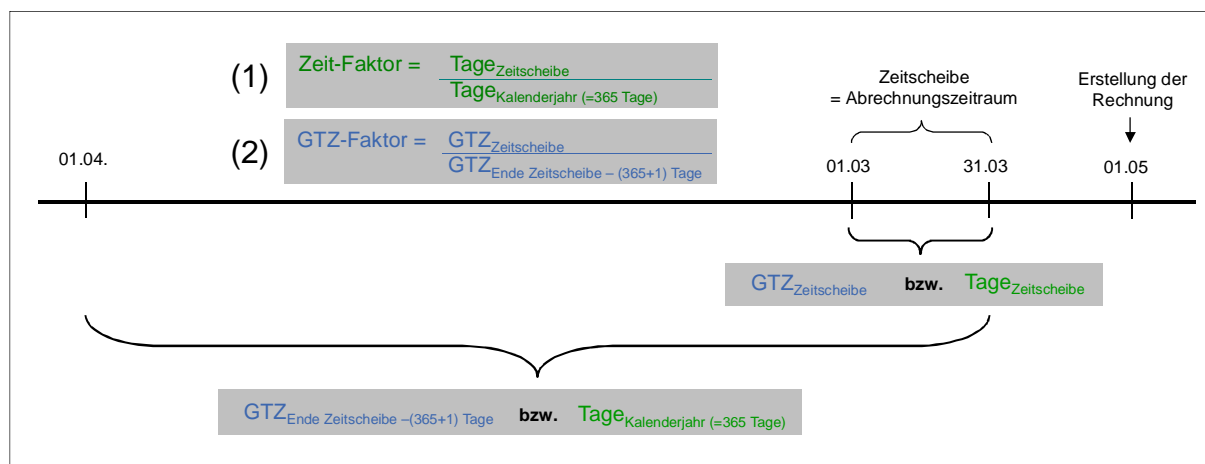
(1) Zeit-Faktor = $\frac{\text{Tage}_{\text{Zeitscheibe}}}{\text{Tage}_{\text{Kalenderjahr (=365 Tage)}}}$

(2) GTZ-Faktor = $\frac{\text{GTZ}_{\text{Zeitscheibe}}}{\text{GTZ}_{\text{Ende Zeitscheibe – (365+1) Tage}}}$

Zeitscheibe = Abrechnungszeitraum

Erstellung der Rechnung

01.04.

01.03

31.03

01.05

$\text{GTZ}_{\text{Zeitscheibe}}$ bzw. $\text{Tage}_{\text{Zeitscheibe}}$

$\text{GTZ}_{\text{Ende Zeitscheibe –(365+1) Tage}}$ bzw. $\text{Tage}_{\text{Kalenderjahr (=365 Tage)}}$